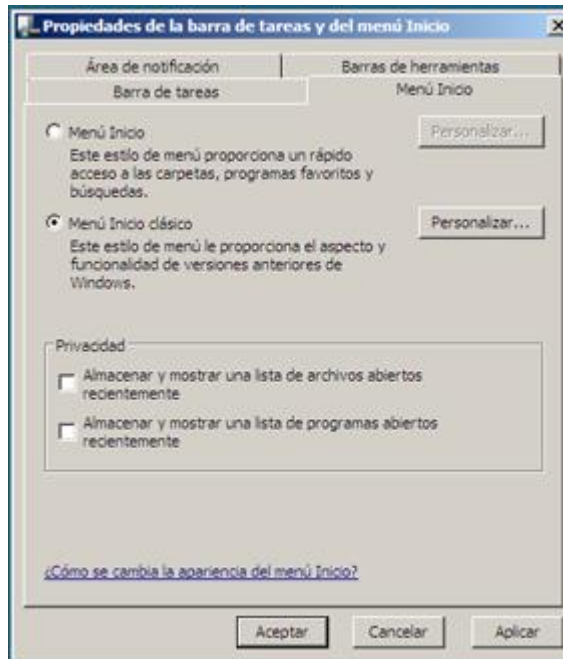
Propiedades de la barra de tareas y del menú Inicio

Área de notificación | Barras de herramientas
Barra de tareas | Menú Inicio

Menú Inicio
Este estilo de menú proporciona un rápido acceso a las carpetas, programas favoritos y búsquedas.

Personalizar...

Menú Inicio clásico
Este estilo de menú le proporciona el aspecto y funcionalidad de versiones anteriores de Windows.

Personalizar...

Privacidad
Almacenar y mostrar una lista de archivos abiertos recientemente
Almacenar y mostrar una lista de programas abiertos recientemente

¿Cómo se cambia la apariencia del menú Inicio?

Aceptar Cancelar Aplicar